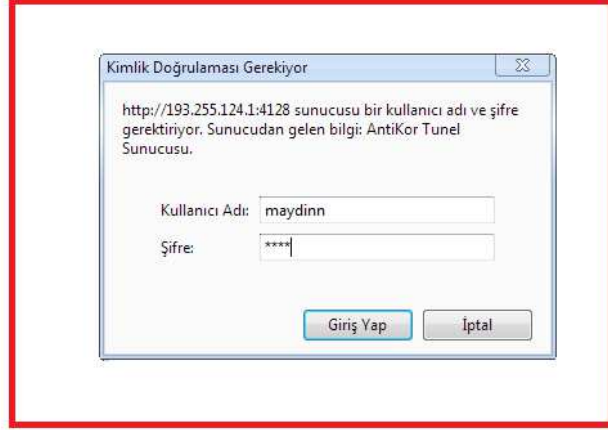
Kimlik Doğrulaması Gerekiyor

http://193.255.124.1:4128 sunucusu bir kullanıcı adı ve şifre gerektiriyor. Sunucudan gelen bilgi: AntiKor Tunel Sunucusu.

Kullanıcı Adı: maydinn

Şifre: ****

Giriş Yap

İptal